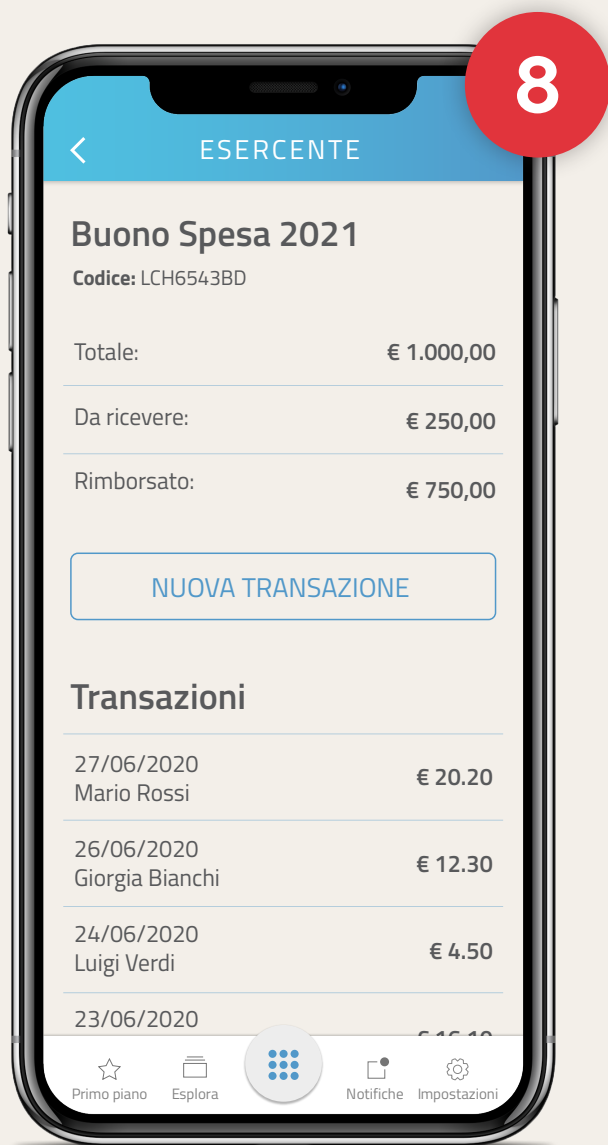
8

ESERCENTE

Buono Spesa 2021

**Codice:** LCH6543BD

| Totale: | € 1.000,00 |
|---|---|
| Da ricevere: | € 250,00 |
| Rimborsato: | € 750,00 |

NUOVA TRANSAZIONE

Transazioni

27/06/2020
Mario Rossi € 20.20

26/06/2020
Giorgia Bianchi € 12.30

24/06/2020
Luigi Verdi € 4.50

23/06/2020 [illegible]

Primo piano Esplora Notifiche Impostazioni